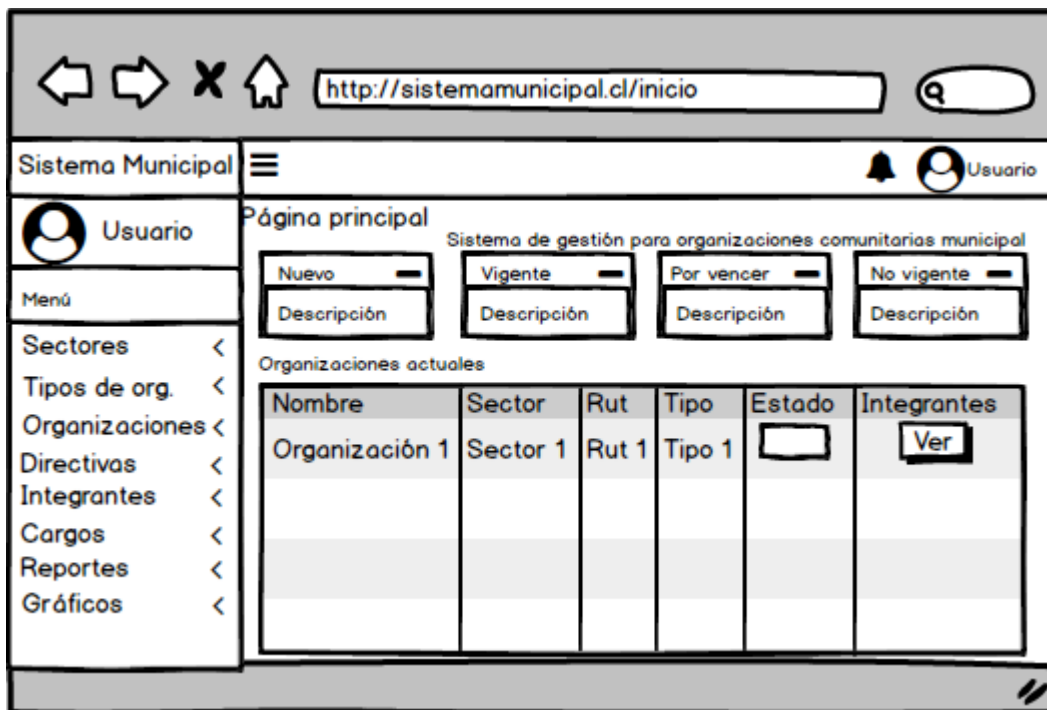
http://sistemamunicipal.cl/inicio

Sistema Municipal

Usuario

Usuario

Menú

Sectores <
Tipos de org. <
Organizaciones <
Directivas <
Integrantes <
Cargos <
Reportes <
Gráficos <

Página principal

Sistema de gestión para organizaciones comunitarias municipal

Nuevo
Descripción

Vigente
Descripción

Por vencer
Descripción

No vigente
Descripción

Organizaciones actuales

| Nombre | Sector | Rut | Tipo | Estado | Integrantes |
|---|---|---|---|---|---|
| Organización 1 | Sector 1 | Rut 1 | Tipo 1 | | Ver |
| | | | | | |
| | | | | | |
| | | | | | |